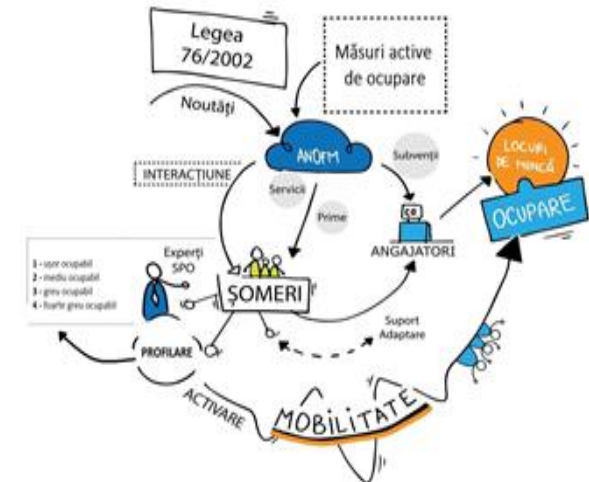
Legea 76/2002

Măsuri active de ocupare

Noutăți

ANOFM

Subvenții

INTERACȚIUNE

Servicii

Prime

LOCURI DE MUNCĂ

OCUPARE

ANGAJATORI

Experți SPO

1 - ușor ocupabil
2 - mediu ocupabil
3 - greu ocupabil
4 - foarte greu ocupabil

ȘOMERI

Suport Adaptare

PROFILARE

ACTIVARE

MOBILITATE